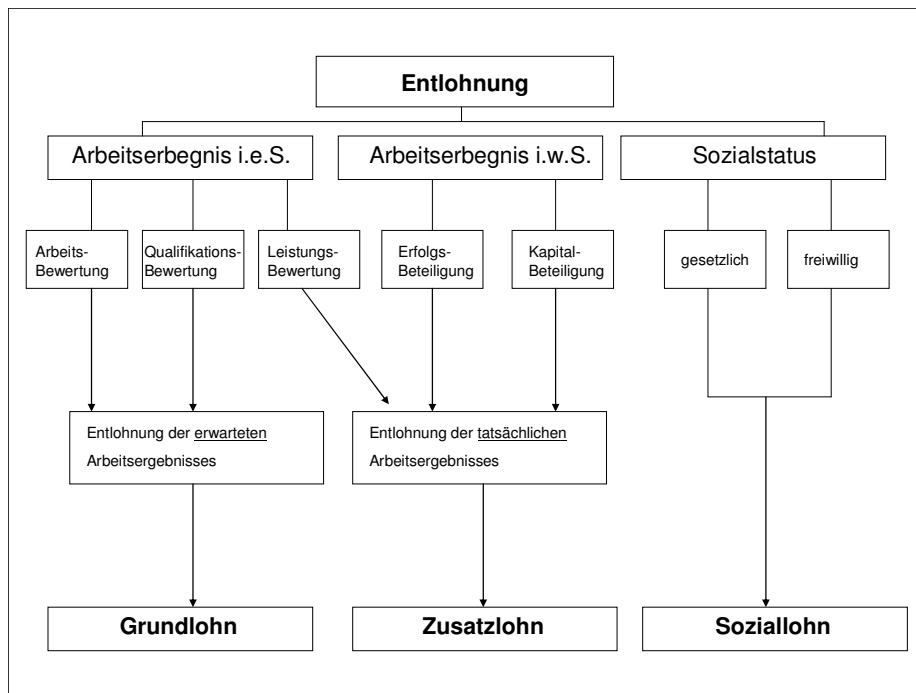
Entlohnung

Arbeitserbegnis i.e.S.

Arbeitserbegnis i.w.S.

Sozialstatus

Arbeits-Bewertung

Qualifikations-Bewertung

Leistungs-Bewertung

Erfolgs-Beteiligung

Kapital-Beteiligung

gesetzlich

freiwillig

Entlohnung der erwarteten Arbeitsergebnisses

Entlohnung der tatsächlichen Arbeitsergebnisses

Grundlohn

Zusatzlohn

Soziallohn